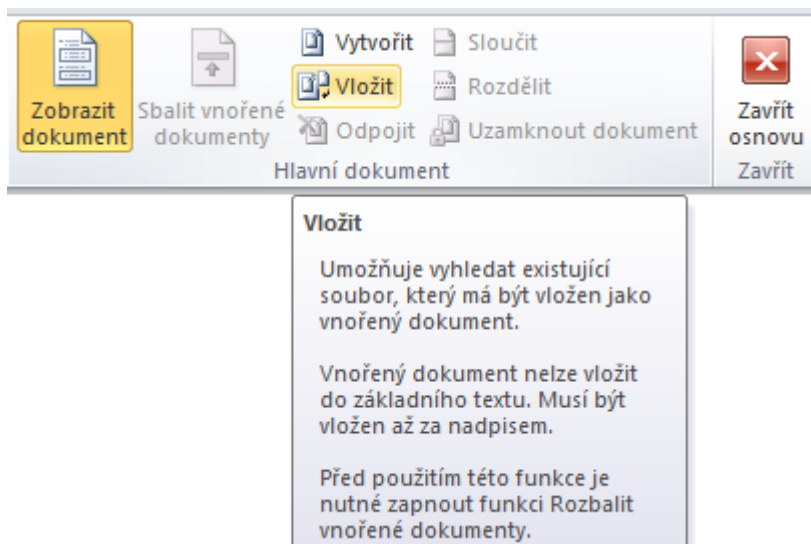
Zobrazit dokument
Sbalit vnořené dokumenty
Vytvořit
Vložit
Odpojit
Sloučit
Rozdělit
Uzamknout dokument
Hlavní dokument
Zavřít osnovu
Zavřít

Vložit

Umožňuje vyhledat existující soubor, který má být vložen jako vnořený dokument.

Vnořený dokument nelze vložit do základního textu. Musí být vložen až za nadpisem.

Před použitím této funkce je nutné zapnout funkci Rozbalit vnořené dokumenty.